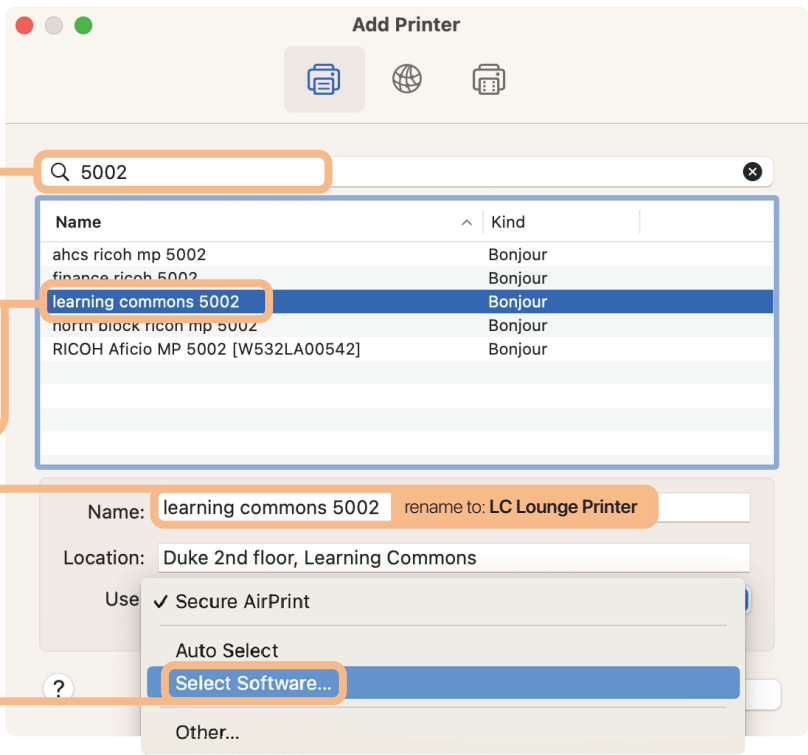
Add Printer

5002

| Name | Kind |
|---|---|
| ahcs ricoh mp 5002 | Bonjour |
| finance ricoh 5002 | Bonjour |
| learning commons 5002 | Bonjour |
| north block ricoh mp 5002 | Bonjour |
| RICOH Aficio MP 5002 [W532LA00542] | Bonjour |

Name: learning commons 5002 rename to: LC Lounge Printer

Location: Duke 2nd floor, Learning Commons

Use ✓ Secure AirPrint

Auto Select

Select Software...

Other...

?